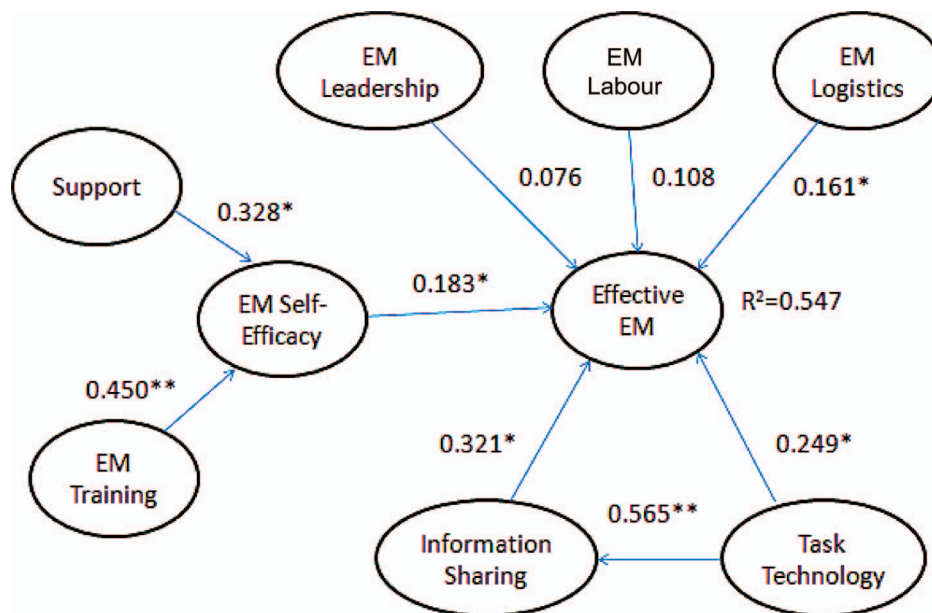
EM Leadership

EM Labour

EM Logistics

Support

0.076

0.108

0.161*

0.328*

EM Self-Efficacy

0.183*

Effective EM

$R^2$=0.547

0.450**

0.321*

0.249*

EM Training

0.565**

Information Sharing

Task Technology